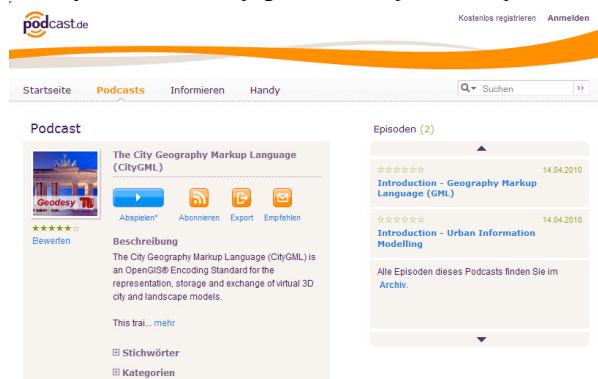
podcast.de

Kostenlos registrieren Anmelden

Startseite Podcasts Informieren Handy

Suchen

Podcast

Geodesy TU

Bewerten

The City Geography Markup Language (CityGML)

Abspielen* Abonnieren Export Empfehlen

Beschreibung

The City Geography Markup Language (CityGML) is an OpenGIS® Encoding Standard for the representation, storage and exchange of virtual 3D city and landscape models.

This trai... mehr

Stichwörter

Kategorien

Episoden (2)

14.04.2010
Introduction - Geography Markup Language (GML)

14.04.2010
Introduction - Urban Information Modelling

Alle Episoden dieses Podcasts finden Sie im Archiv.